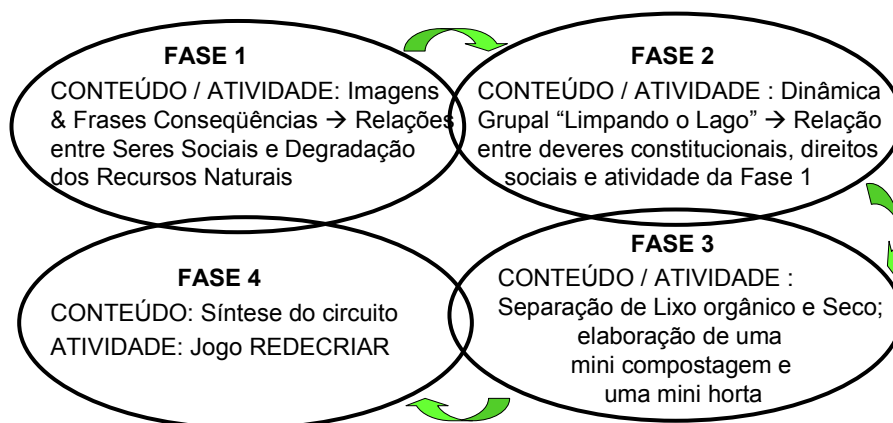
FASE 1
CONTEÚDO / ATIVIDADE: Imagens & Frases Conseqüências → Relações entre Seres Sociais e Degradação dos Recursos Naturais

FASE 2
CONTEÚDO / ATIVIDADE : Dinâmica Grupal "Limpando o Lago" → Relação entre deveres constitucionais, direitos sociais e atividade da Fase 1

FASE 3
CONTEÚDO / ATIVIDADE : Separação de Lixo orgânico e Seco; elaboração de uma mini compostagem e uma mini horta

FASE 4
CONTEÚDO: Síntese do circuito
ATIVIDADE: Jogo REDECRIAR